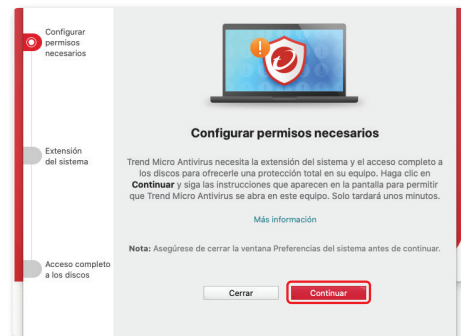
Configurar permisos necesarios

Extensión del sistema

Acceso completo a los discos

Configurar permisos necesarios

Trend Micro Antivirus necesita la extensión del sistema y el acceso completo a los discos para ofrecerle una protección total en su equipo. Haga clic en **Continuar** y siga las instrucciones que aparecen en la pantalla para permitir que Trend Micro Antivirus se abra en este equipo. Solo tardará unos minutos.

Más información

**Nota:** Asegúrese de cerrar la ventana Preferencias del sistema antes de continuar.

Cerrar

Continuar